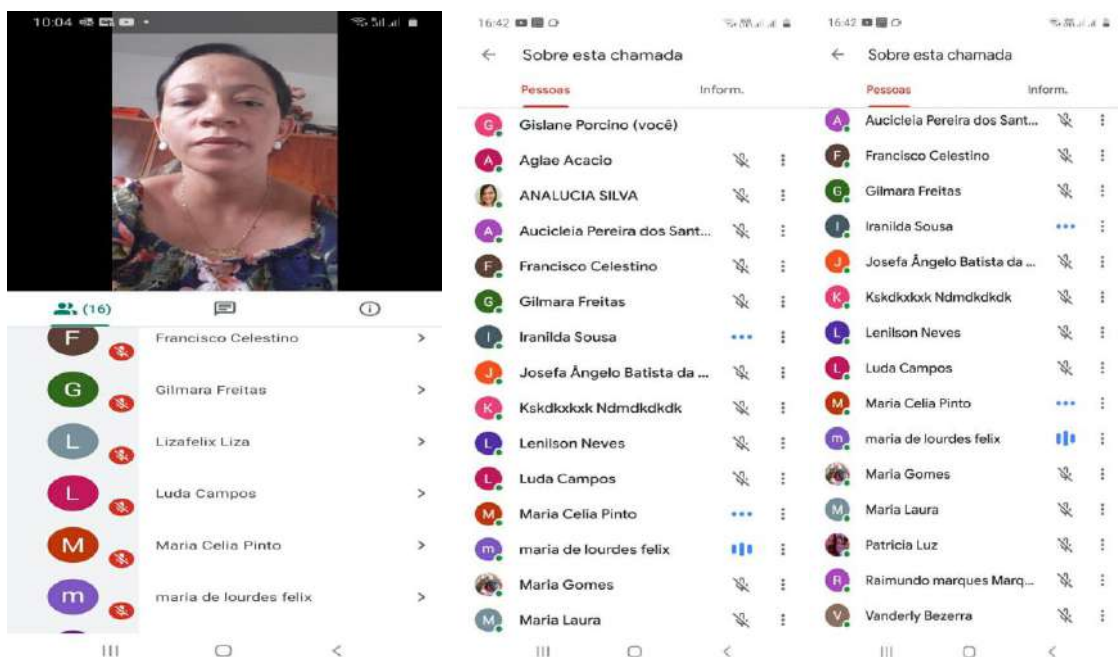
10:04

(16)

F Francisco Celestino

G Gilmara Freitas

L Lizafelix Liza

L Luda Campos

M Maria Celia Pinto

m maria de lourdes felix

16:42

Sobre esta chamada

Pessoas

Inform.

G Gislane Porcino (você)

A Aglae Acacio

ANALUCIA SILVA

A Aucicleia Pereira dos Sant...

F Francisco Celestino

G Gilmara Freitas

I Iranilda Sousa

J Josefa Ângelo Batista da ...

K Kskdkxkxk Ndmdkdkdk

L Lenilson Neves

L Luda Campos

M Maria Celia Pinto

m maria de lourdes felix

Maria Gomes

M Maria Laura

16:42

Sobre esta chamada

Pessoas

Inform.

A Aucicleia Pereira dos Sant...

F Francisco Celestino

G Gilmara Freitas

I Iranilda Sousa

J Josefa Ângelo Batista da ...

K Kskdkxkxk Ndmdkdkdk

L Lenilson Neves

L Luda Campos

M Maria Celia Pinto

m maria de lourdes felix

Maria Gomes

M Maria Laura

Patricia Luz

R Raimundo marques Marq...

V Vanderly Bezerra